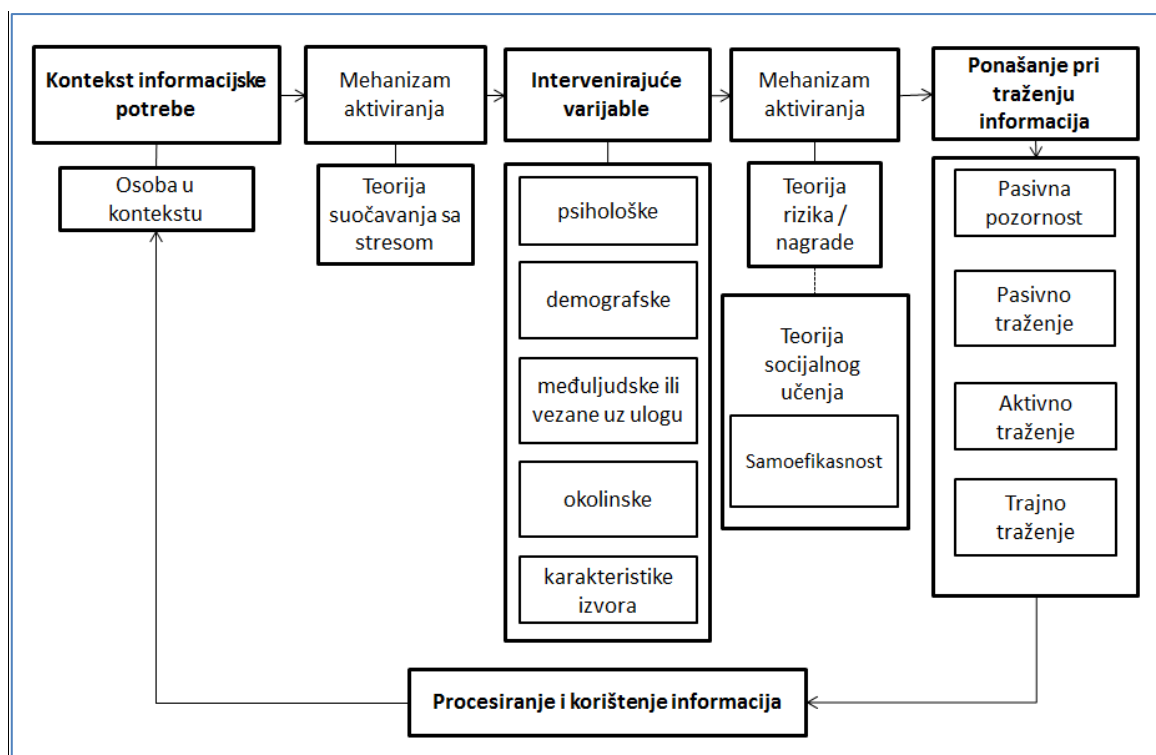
Kontekst informacijske potrebe

Osoba u kontekstu

Mehanizam aktiviranja

Teorija suočavanja sa stresom

Intervenirajuće varijable

psihološke

demografske

međuljudske ili vezane uz ulogu

okolinske

karakteristike izvora

Mehanizam aktiviranja

Teorija rizika / nagrade

Teorija socijalnog učenja

Samoefikasnost

Ponašanje pri traženju informacija

Pasivna pozornost

Pasivno traženje

Aktivno traženje

Trajno traženje

Procesiranje i korištenje informacija